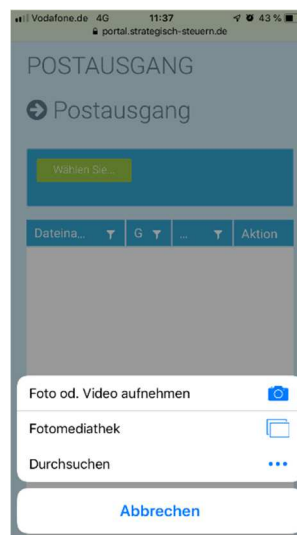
Vodafone.de 4G 11:37 43 %
portal.strategisch-steuern.de

POSTAUSGANG

Postausgang

Wählen Sie...

| Dateina... | G | ... | Aktion |
|---|---|---|---|

Foto od. Video aufnehmen

Fotomediathek

Durchsuchen

Abbrechen